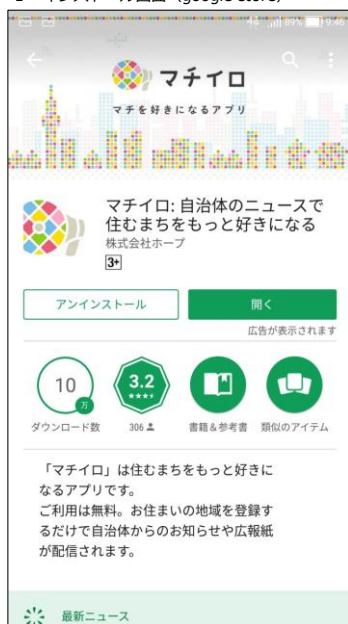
マチイロ

マチを好きになるアプリ

マチイロ: 自治体のニュースで住むまちをもっと好きになる

株式会社ホープ

3+

アンインストール

開く

広告が表示されます

10 万

ダウンロード数

3.2

306

書籍＆参考書

類似のアイテム

「マチイロ」は住むまちをもっと好きになるアプリです。
ご利用は無料。お住まいの地域を登録するだけで自治体からのお知らせや広報紙が配信されます。

最新ニュース